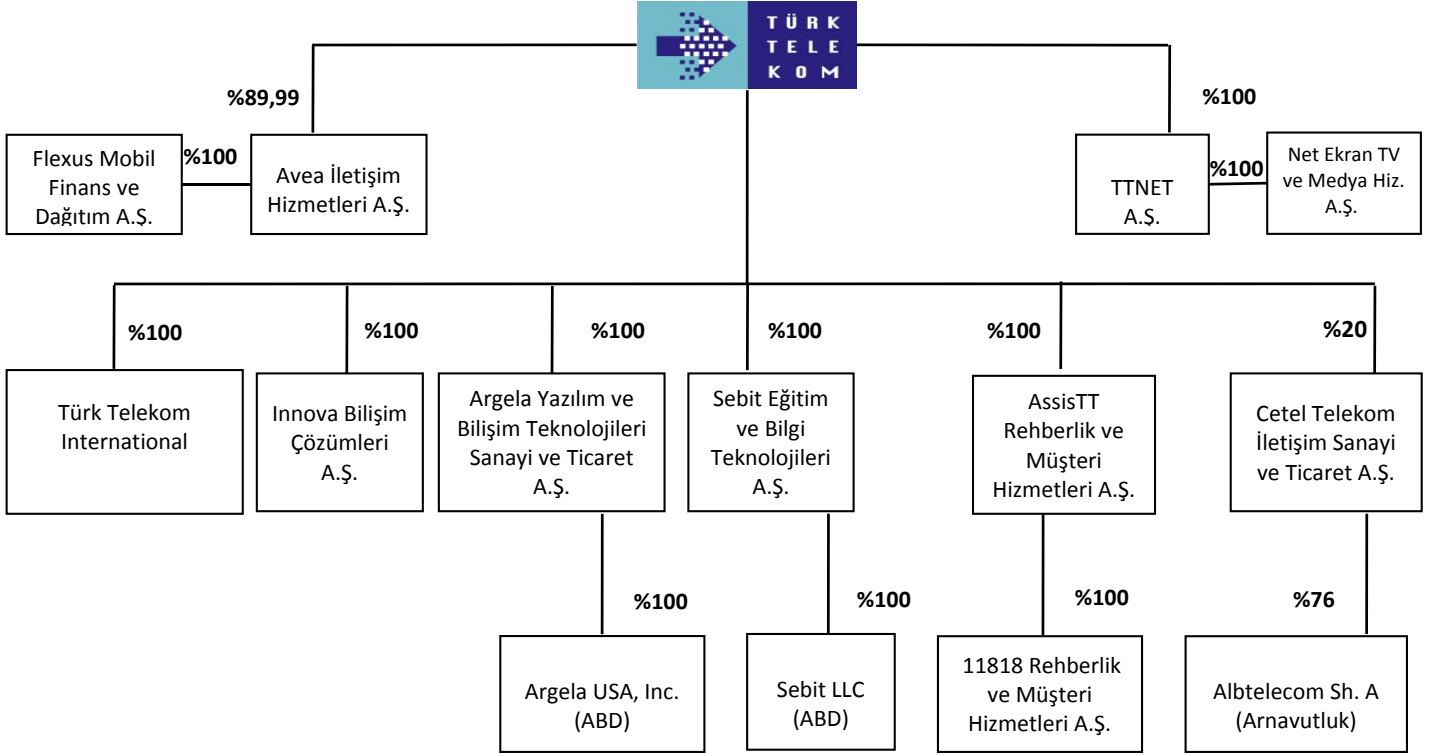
TÜRK TELEKOM

%89,99

Flexus Mobil Finans ve Dağıtım A.Ş.

%100

Avea İletişim Hizmetleri A.Ş.

%100

TTNET A.Ş.

%100

Net Ekran TV ve Medya Hiz. A.Ş.

%100

Türk Telekom International

%100

Innova Bilişim Çözümleri A.Ş.

%100

Argela Yazılım ve Bilişim Teknolojileri Sanayi ve Ticaret A.Ş.

%100

Sebit Eğitim ve Bilgi Teknolojileri A.Ş.

%100

AssisTT Rehberlik ve Müşteri Hizmetleri A.Ş.

%20

Cetel Telekom İletişim Sanayi ve Ticaret A.Ş.

%100

Argela USA, Inc. (ABD)

%100

Sebit LLC (ABD)

%100

11818 Rehberlik ve Müşteri Hizmetleri A.Ş.

%76

Albtelecom Sh. A (Arnavutluk)